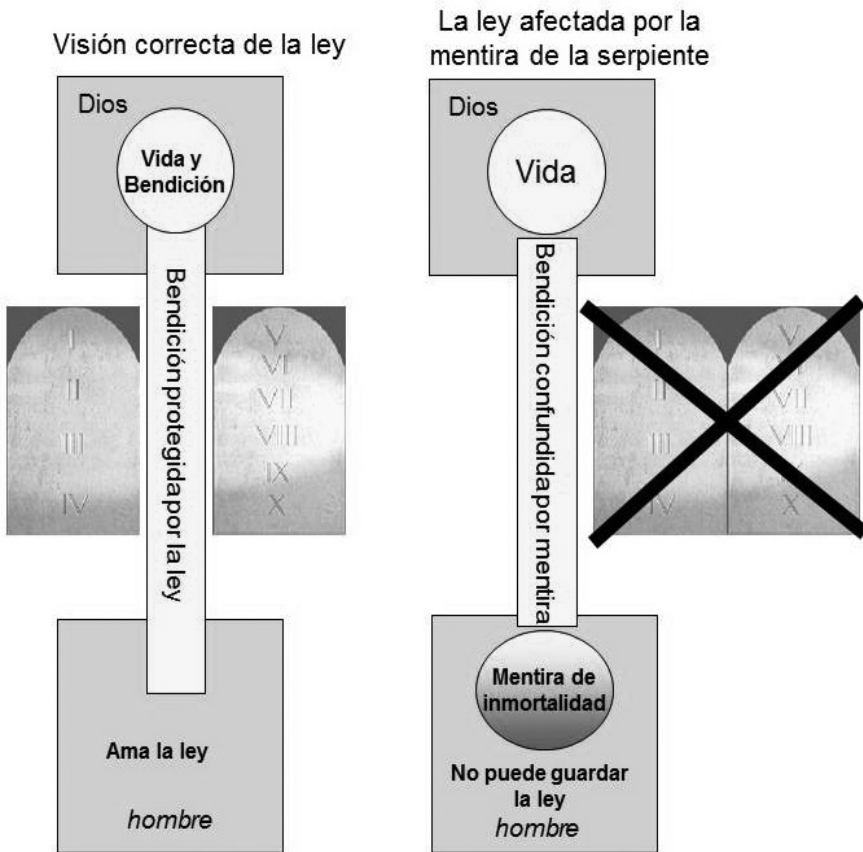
Visión correcta de la ley

Dios

Vida y Bendición

Bendición protegida por la ley

I II III IV

V VI VII VIII IX X

Ama la ley

*hombre*

La ley afectada por la mentira de la serpiente

Dios

Vida

Bendición confundida por mentira

I II III IV

V VI VII VIII IX X

Mentira de inmortalidad

No puede guardar la ley

*hombre*